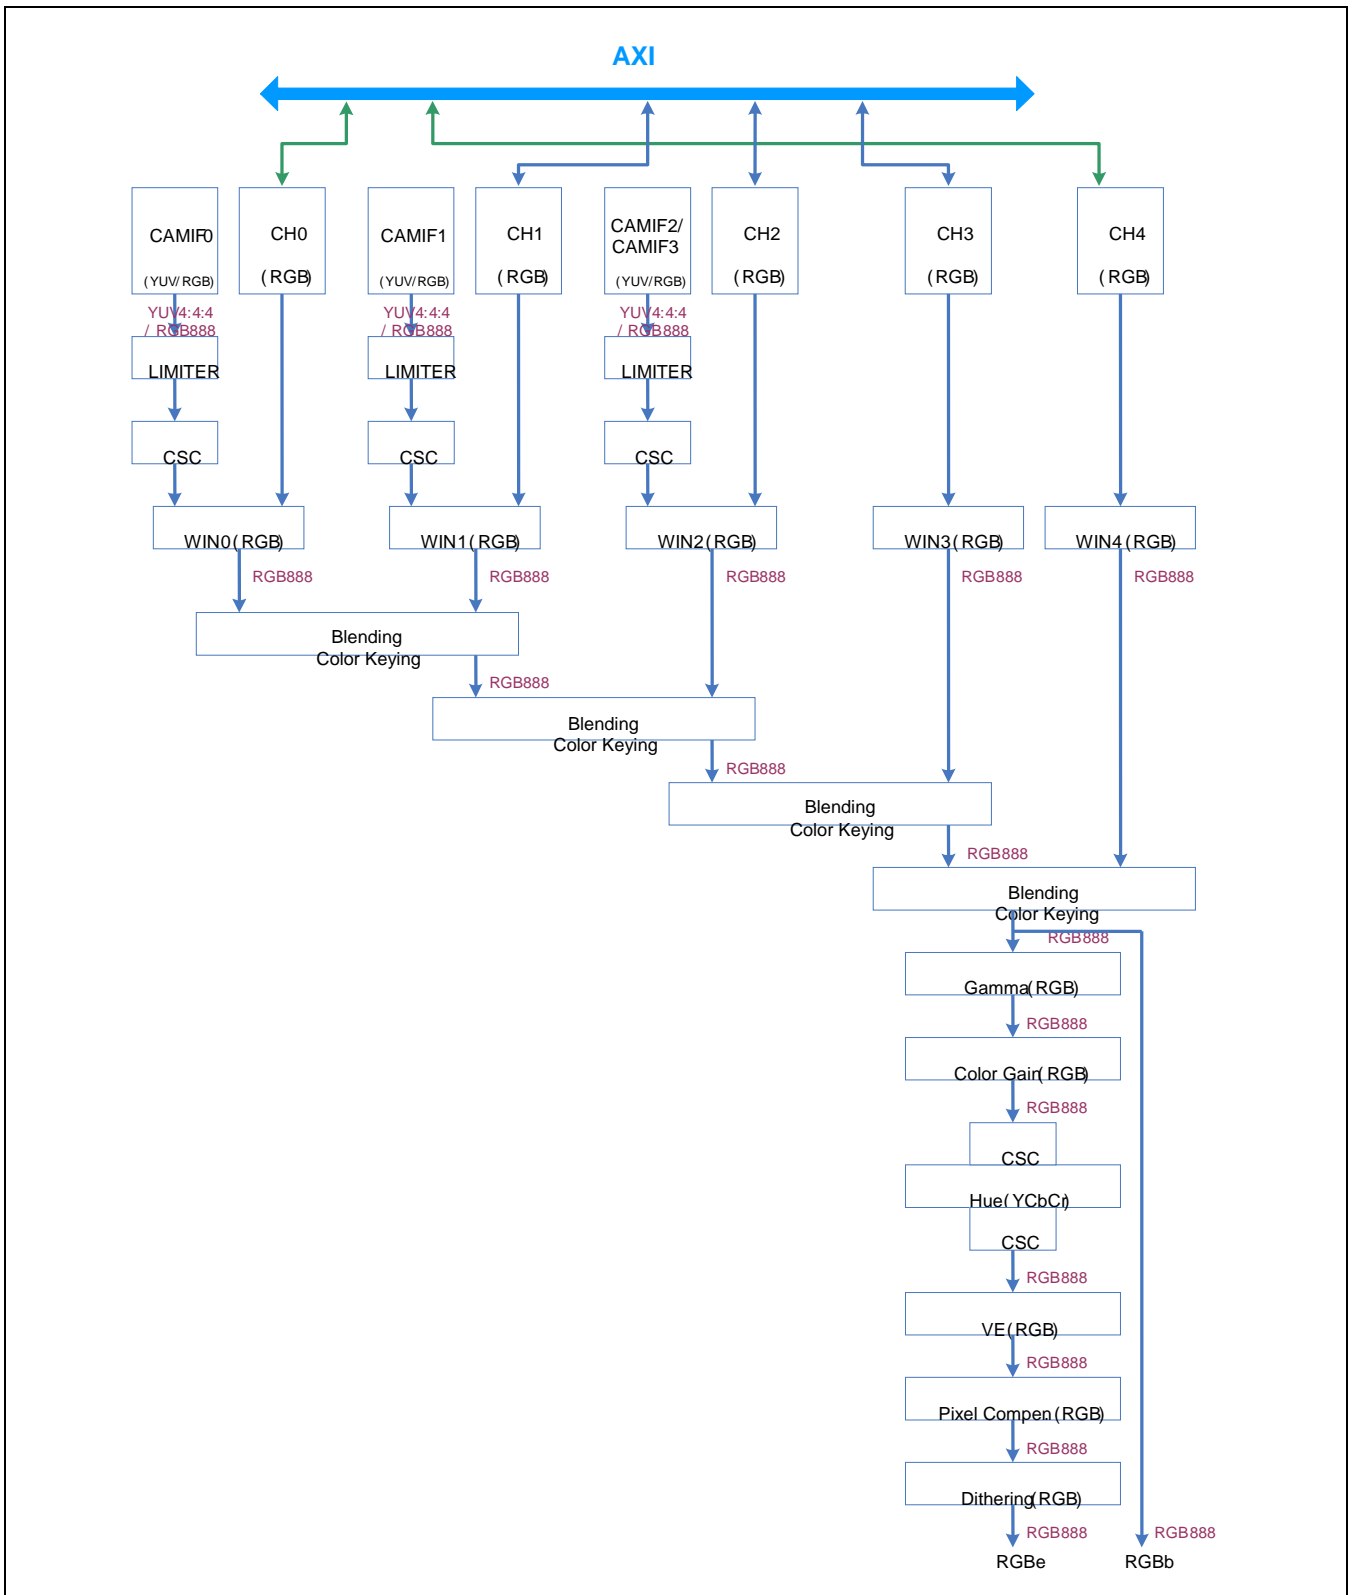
AXI

CAMIF0
(YUV/RGB)

CH0
(RGB)

CAMIF1
(YUV/RGB)

CH1
(RGB)

CAMIF2/
CAMIF3
(YUV/RGB)

CH2
(RGB)

CH3
(RGB)

CH4
(RGB)

YUV4:4:4
/ RGB888

YUV4:4:4
/ RGB888

YUV4:4:4
/ RGB888

LIMITER

LIMITER

LIMITER

CSC

CSC

CSC

WIN0(RGB)

WIN1(RGB)

WIN2(RGB)

WIN3(RGB)

WIN4(RGB)

RGB888

RGB888

RGB888

RGB888

RGB888

Blending
Color Keying

RGB888

Blending
Color Keying

RGB888

Blending
Color Keying

RGB888

Blending
Color Keying

RGB888

Gamma(RGB)

RGB888

Color Gain(RGB)

RGB888

CSC
Hue(YCbCr)
CSC

RGB888

VE(RGB)

RGB888

Pixel Compen(RGB)

RGB888

Dithering(RGB)

RGB888

RGB888

RGBe

RGBb